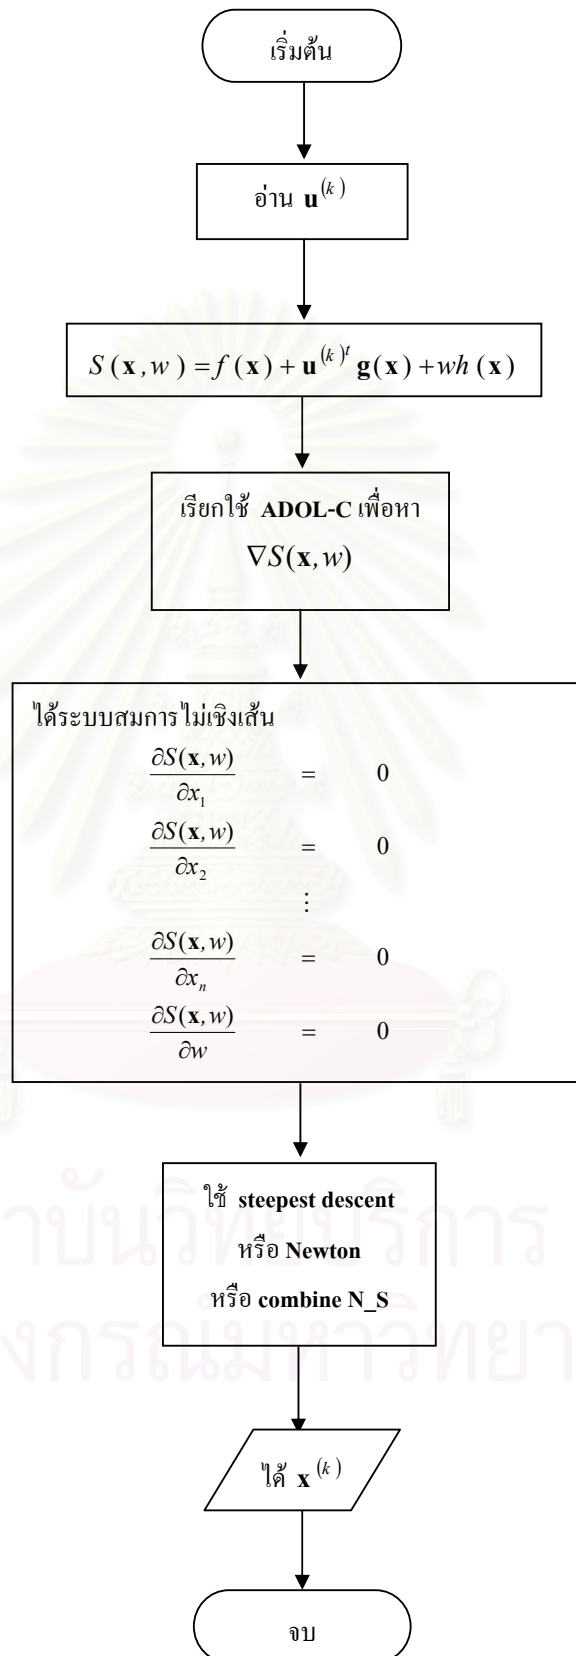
เริ่มต้น

อ่าน $\mathbf{u}^{(k)}$

$S(\mathbf{x},w)=f(\mathbf{x})+\mathbf{u}^{(k)t}\,\mathbf{g}(\mathbf{x})+wh(\mathbf{x})$

เรียกใช้ ADOL-C เพื่อหา $\nabla S(\mathbf{x},w)$

ได้ระบบสมการไม่เชิงเส้น

$\frac{\partial S(\mathbf{x},w)}{\partial x_1} = 0$

$\frac{\partial S(\mathbf{x},w)}{\partial x_2} = 0$

$\vdots$

$\frac{\partial S(\mathbf{x},w)}{\partial x_n} = 0$

$\frac{\partial S(\mathbf{x},w)}{\partial w} = 0$

ใช้ steepest descent

หรือ Newton

หรือ combine N_S

ได้ $\mathbf{x}^{(k)}$

จบ